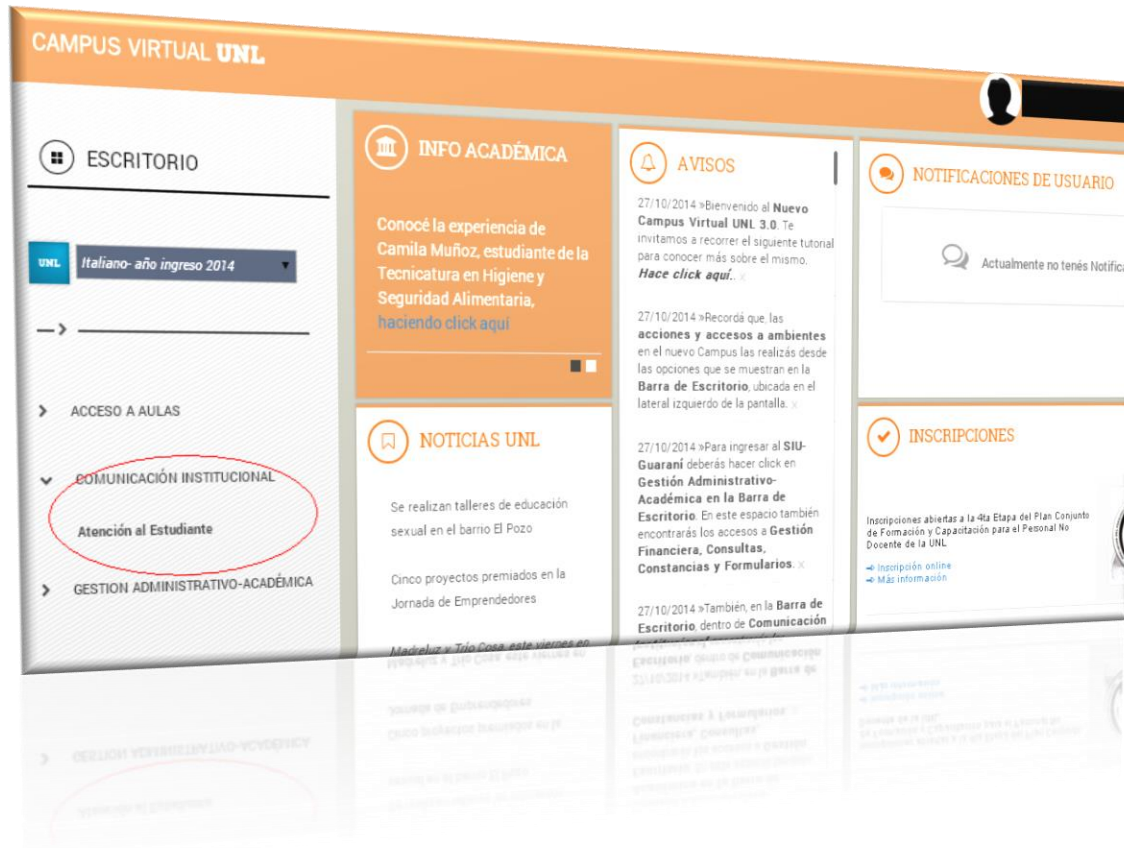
CAMPUS VIRTUAL UNL

ESCRITORIO

UNL Italiano- año ingreso 2014

ACCESO A AULAS

COMUNICACIÓN INSTITUCIONAL

Atención al Estudiante

GESTION ADMINISTRATIVO-ACADÉMICA

INFO ACADÉMICA

Conocé la experiencia de Camila Muñoz, estudiante de la Tecnicatura en Higiene y Seguridad Alimentaria, haciendo click aquí

NOTICIAS UNL

Se realizan talleres de educación sexual en el barrio El Pozo

Cinco proyectos premiados en la Jornada de Emprendedores

Madreluz y Trío Cosa este viernes en

AVISOS

27/10/2014 »Bienvenido al Nuevo Campus Virtual UNL 3.0. Te invitamos a recorrer el siguiente tutorial para conocer más sobre el mismo. Hace click aquí. x

27/10/2014 »Recordá que, las acciones y accesos a ambientes en el nuevo Campus las realizás desde las opciones que se muestran en la Barra de Escritorio, ubicada en el lateral izquierdo de la pantalla. x

27/10/2014 »Para ingresar al SIU-Guaraní deberás hacer click en Gestión Administrativo-Académica en la Barra de Escritorio. En este espacio también encontrarás los accesos a Gestión Financiera, Consultas, Constancias y Formularios. x

27/10/2014 »También, en la Barra de Escritorio, dentro de Comunicación

NOTIFICACIONES DE USUARIO

Actualmente no tenés Notifica

INSCRIPCIONES

Inscripciones abiertas a la 4ta Etapa del Plan Conjunto de Formación y Capacitación para el Personal No Docente de la UNL

Inscripción online
Más información